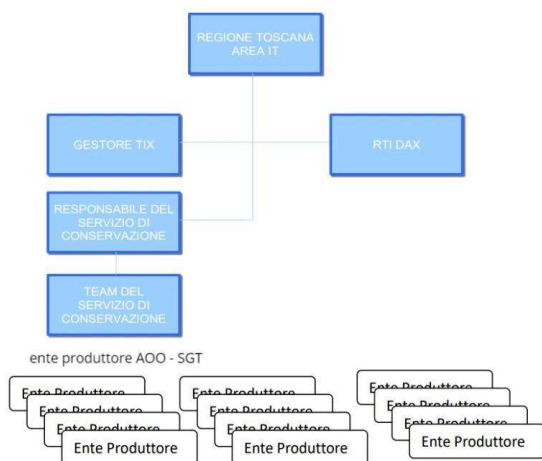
REGIONE TOSCANA
AREA IT

GESTORE TIX

RTI DAX

RESPONSABILE DEL SERVIZIO DI CONSERVAZIONE

TEAM DEL SERVIZIO DI CONSERVAZIONE

ente produttore AOO - SGT

Ente Produttore
Ente Produttore
Ente Produttore
Ente Produttore

Ente Produttore
Ente Produttore
Ente Produttore
Ente Produttore

Ente Produttore
Ente Produttore
Ente Produttore
Ente Produttore